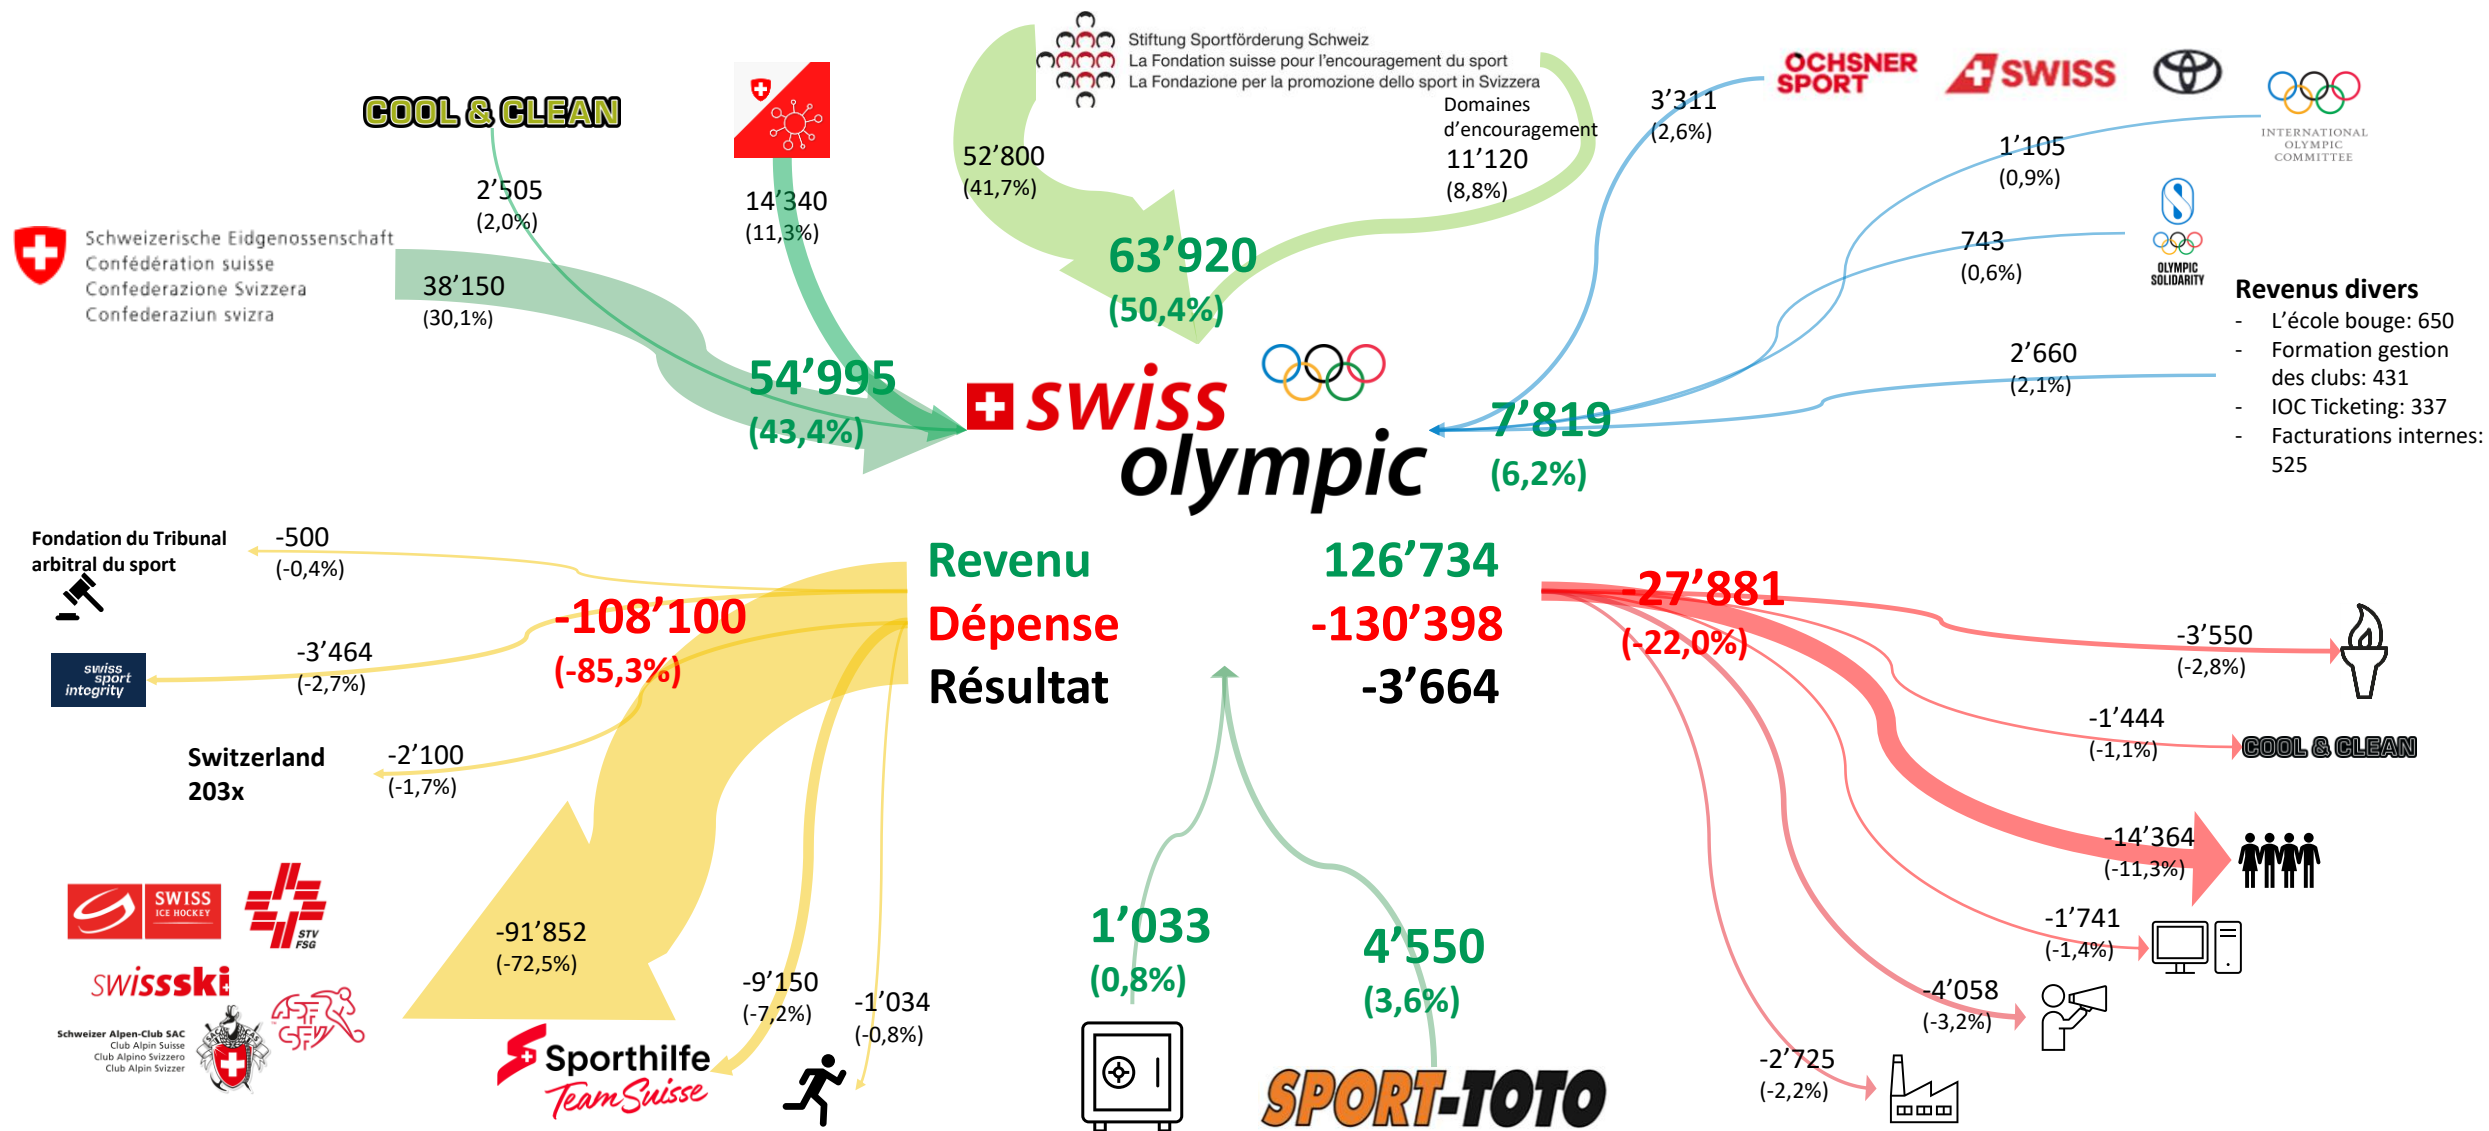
COOL & CLEAN

Stiftung Sportförderung Schweiz
La Fondation suisse pour l'encouragement du sport
La Fondazione per la promozione dello sport in Svizzera

OCHSNER SPORT SWISS

INTERNATIONAL OLYMPIC COMMITTEE

Schweizerische Eidgenossenschaft
Confédération suisse
Confederazione Svizzera
Confederaziun svizra

2'505
(2,0%)

14'340
(11,3%)

52'800
(41,7%)

Domaines d'encouragement
11'120
(8,8%)

3'311
(2,6%)

1'105
(0,9%)

38'150
(30,1%)

63'920
(50,4%)

743
(0,6%)

OLYMPIC SOLIDARITY

Revenus divers
- L'école bouge: 650
- Formation gestion des clubs: 431
- IOC Ticketing: 337
- Facturations internes: 525

54'995
(43,4%)

swiss olympic

2'660
(2,1%)

7'819
(6,2%)

Fondation du Tribunal arbitral du sport

-500
(-0,4%)

Revenu 126'734
Dépense -130'398
Résultat -3'664

-108'100
(-85,3%)

-27'881
(-22,0%)

-3'550
(-2,8%)

swiss sport integrity

-3'464
(-2,7%)

-1'444
(-1,1%)

COOL & CLEAN

Switzerland 203x

-2'100
(-1,7%)

-14'364
(-11,3%)

SWISS ICE HOCKEY

STV FSG

-91'852
(-72,5%)

1'033
(0,8%)

4'550
(3,6%)

-1'741
(-1,4%)

swissski

-9'150
(-7,2%)

-1'034
(-0,8%)

-4'058
(-3,2%)

Schweizer Alpen-Club SAC
Club Alpin Suisse
Club Alpino Svizzero
Club Alpin Svizzer

Sporthilfe Team Suisse

-2'725
(-2,2%)

SPORT-TOTO